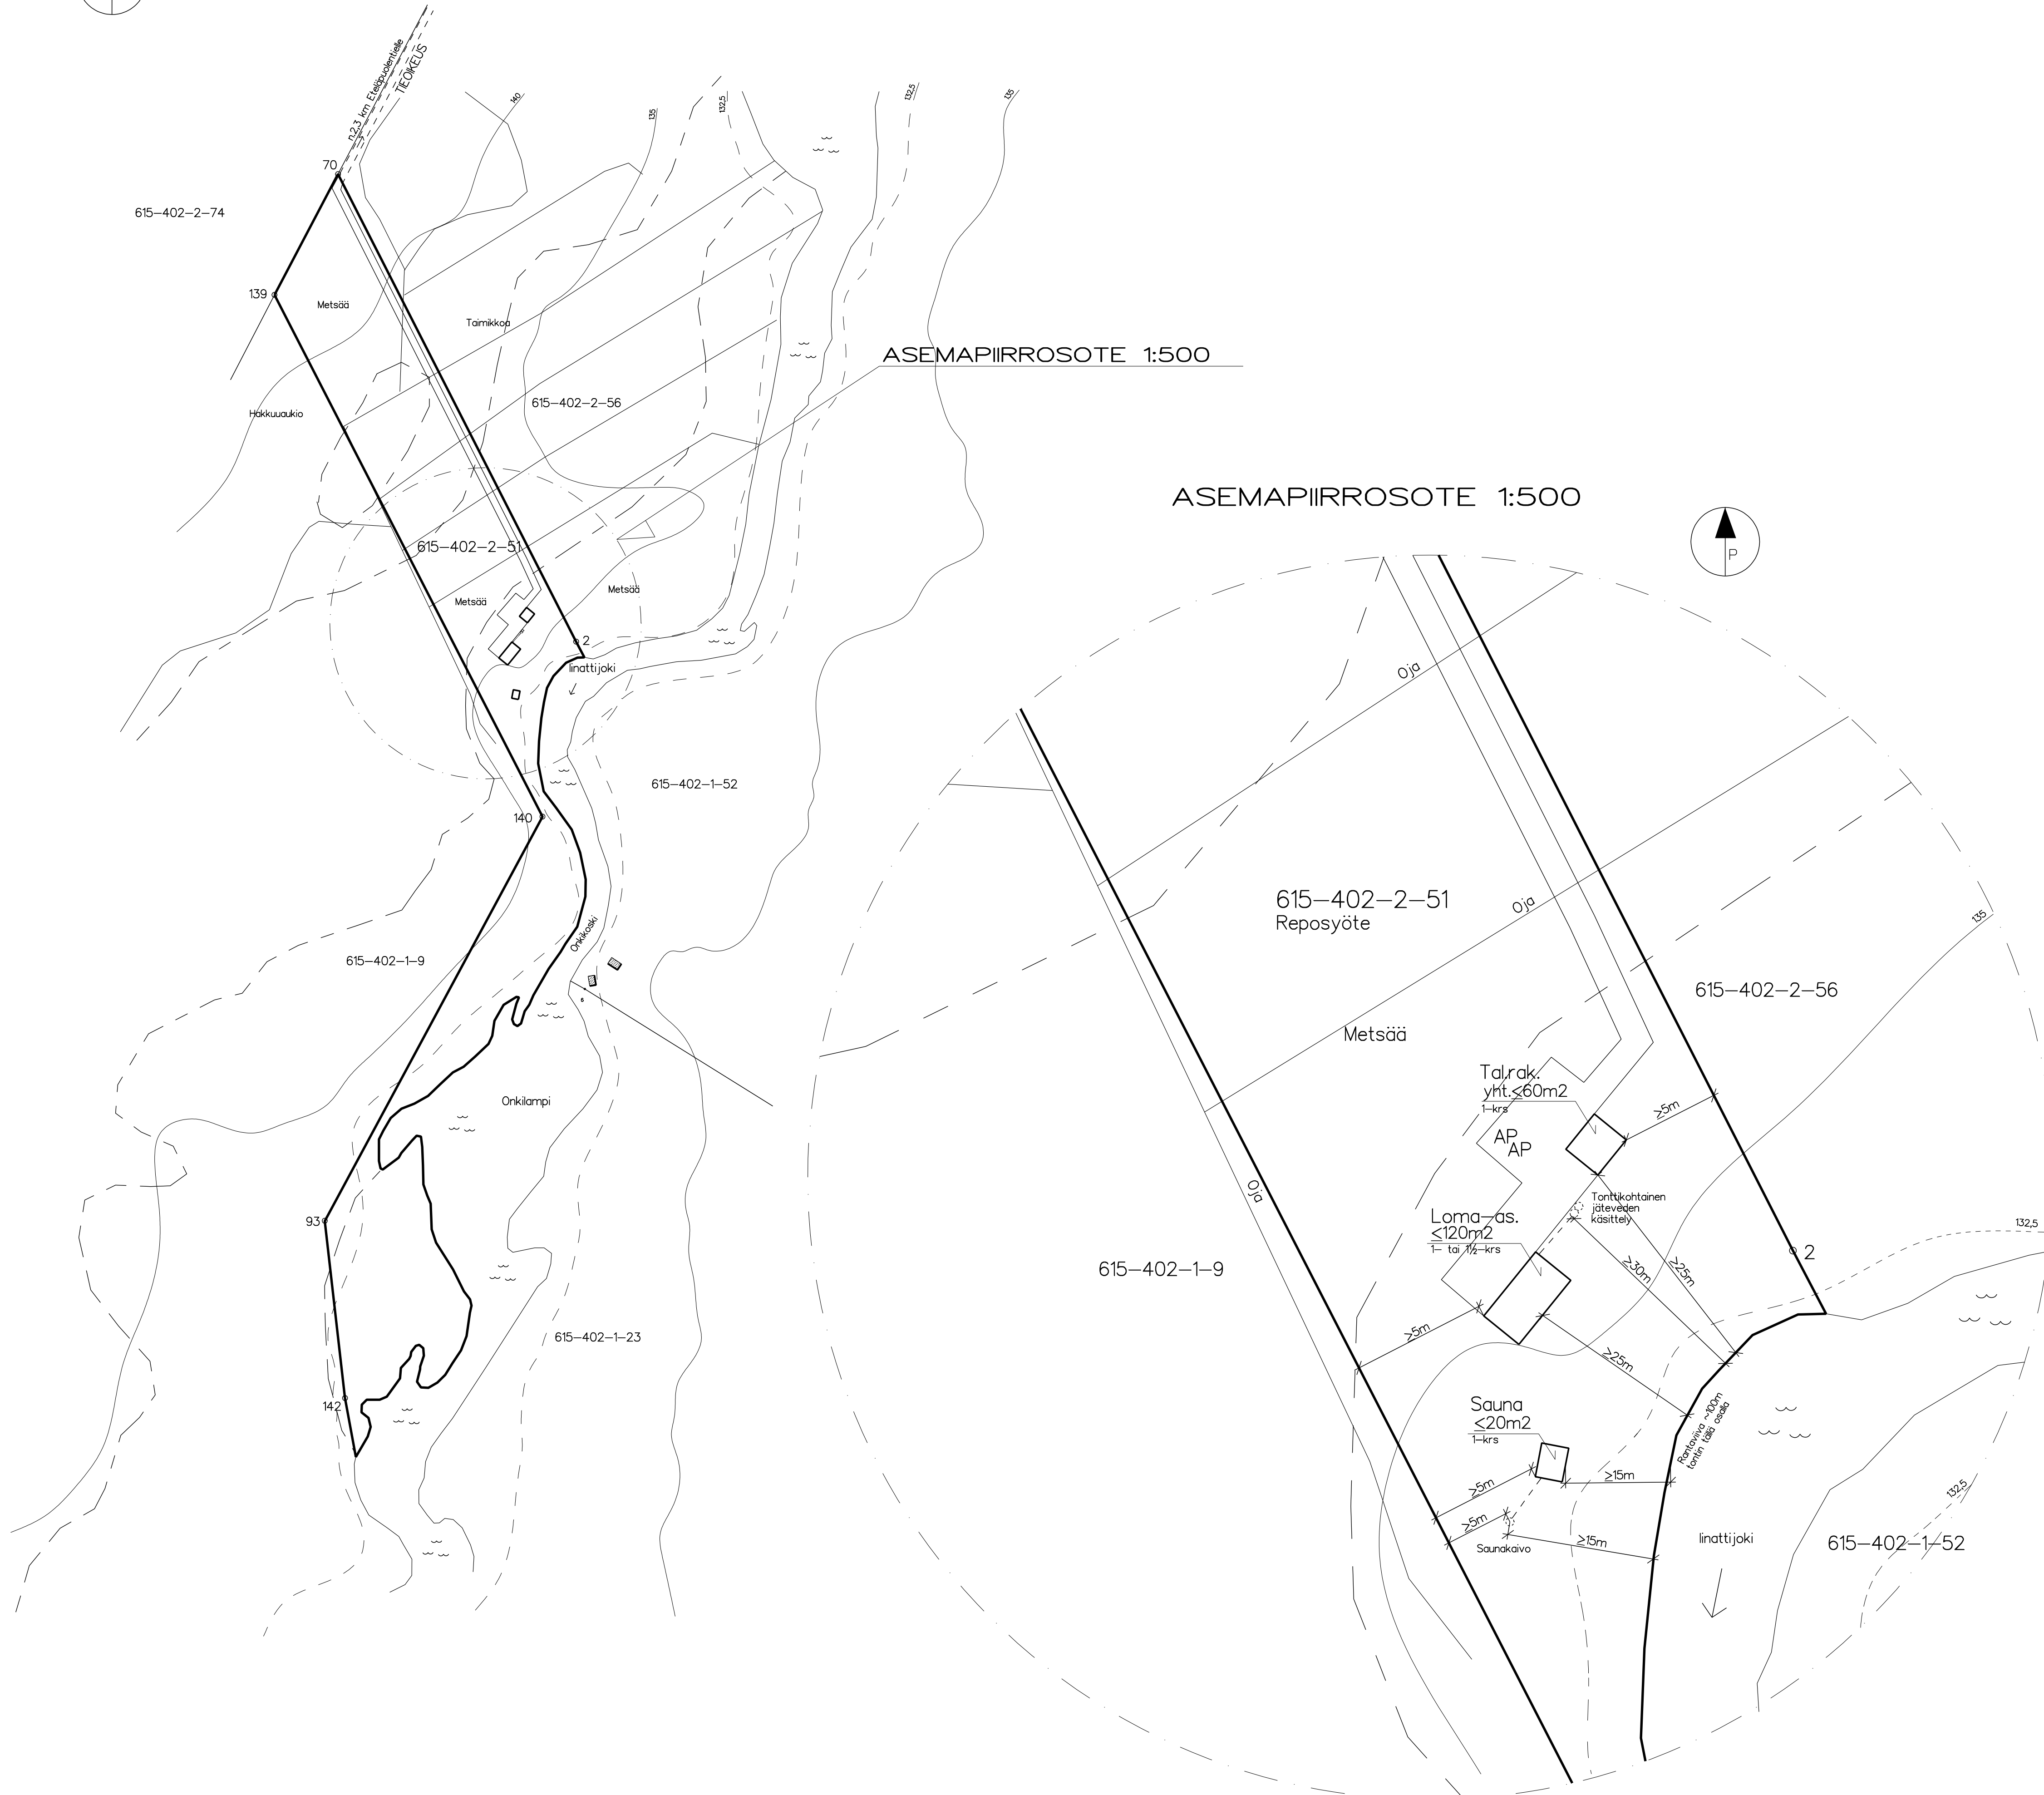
n.2,3 km Eteläpuolentielle
TIEOIKEUS
140
135
132,5
132,5
135
70
615–402–2–74
139
Metsää
Taimikkoa
ASEMAPIIRROSOTE 1:500
Hakkuuaukio
615–402–2–56
615–402–2–51
Metsää
Metsää
2
Iinattijoki
615–402–1–52
140
615–402–1–9
Onkikoski
Onkilampi
93
615–402–1–23
142

ASEMAPIIRROSOTE 1:500
P
Oja
615–402–2–51
Reposyöte
Oja
135
615–402–2–56
Metsää
Tal.rak.
yht.≤60m2
1–krs
≥5m
AP
AP
Tonttikohtainen jäteveden käsittely
Loma–as.
≤120m2
1– tai 1½–krs
≥30m
≥25m
2
132,5
615–402–1–9
Oja
≥5m
≥25m
Sauna
≤20m2
1–krs
Rantaviiva ≈100m tontin tällä osalla
≥5m
≥15m
≥5m
Saunakaivo
≥15m
Iinattijoki
132,5
615–402–1–52